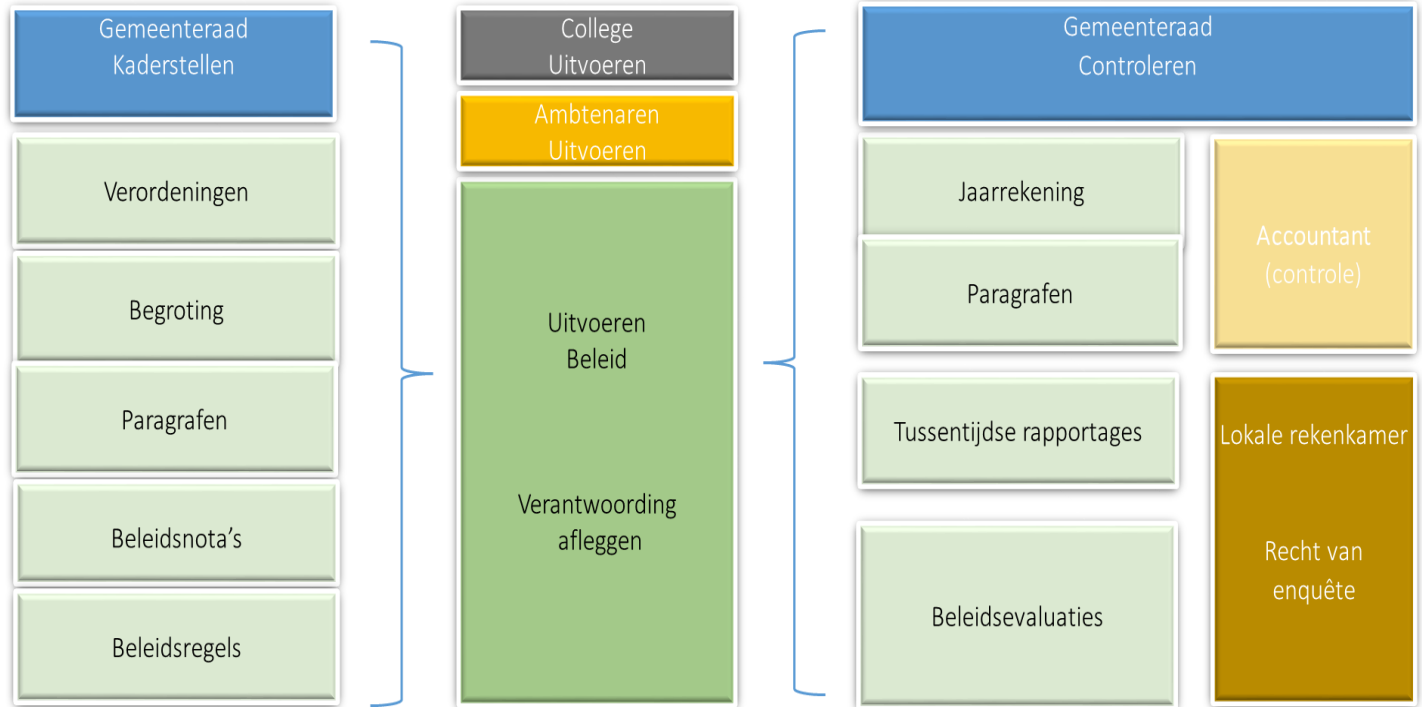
Gemeenteraad
Kaderstellen

Verordeningen

Begroting

Paragrafen

Beleidsnota's

Beleidsregels

College
Uitvoeren

Ambtenaren
Uitvoeren

Uitvoeren
Beleid

Verantwoording
afleggen

Gemeenteraad
Controleren

Jaarrekening

Paragrafen

Accountant
(controle)

Tussentijdse rapportages

Lokale rekenkamer

Recht van
enquête

Beleidsevaluaties